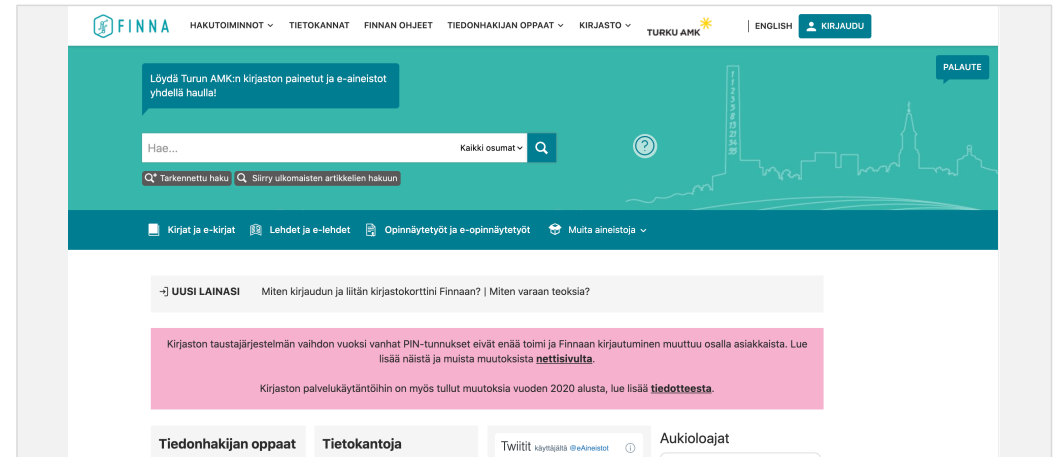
FINNA HAKUTOIMINNOT TIETOKANNAT FINNAN OHJEET TIEDONHAKIJAN OPPAAT KIRJASTO TURKU AMK ENGLISH KIRJAUDU

Löydä Turun AMK:n kirjaston painetut ja e-aineistot yhdellä haulla!

PALAUTE

Hae... Kaikki osumat

Tarkennettu haku Siirry ulkomaisten artikkelien hakuun

Kirjat ja e-kirjat Lehdet ja e-lehdet Opinnäytetyöt ja e-opinnäytetyöt Muita aineistoja

UUSI LAINASI Miten kirjaudun ja liitän kirjastokorttini Finnaan? | Miten varaan teoksia?

Kirjaston taustajärjestelmän vaihdon vuoksi vanhat PIN-tunnukset eivät enää toimi ja Finnaan kirjautuminen muuttuu osalla asiakkaista. Lue lisää näistä ja muista muutoksista nettisivulta.

Kirjaston palvelukäytäntöihin on myös tullut muutoksia vuoden 2020 alusta, lue lisää tiedotteesta.

Tiedonhakijan oppaat

Tietokantoja

Twiitit käyttäjältä @eAineistot

Aukioloajat